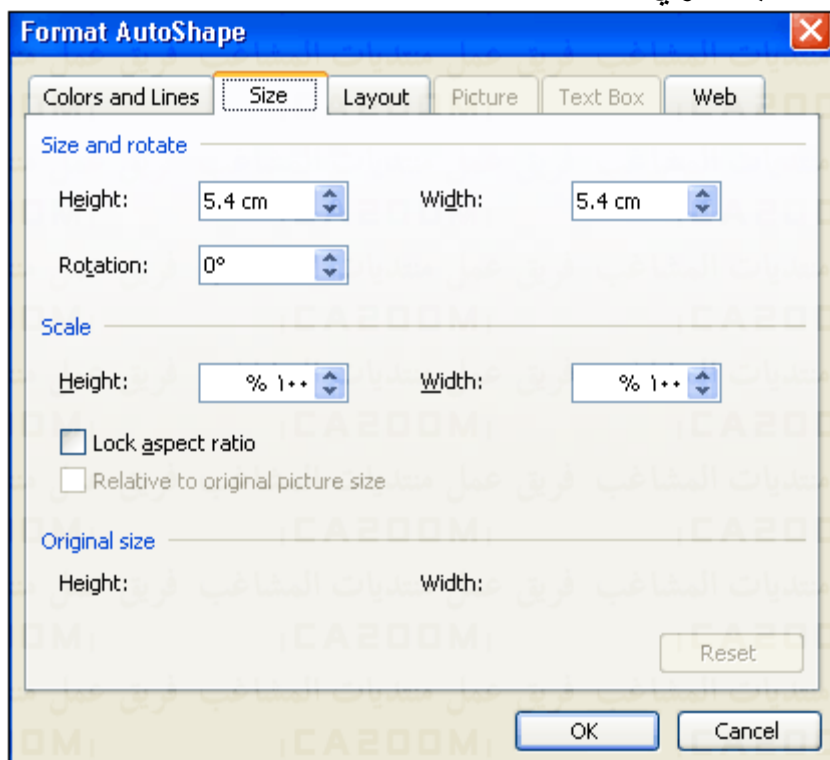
Format AutoShape

Colors and Lines | Size | Layout | Picture | Text Box | Web

Size and rotate

Height: 5.4 cm
Width: 5.4 cm
Rotation: 0°

Scale

Height: % ١٠٠
Width: % ١٠٠

Lock aspect ratio
Relative to original picture size

Original size

Height:
Width:

Reset

OK
Cancel

منتديات المشاغب فريق عمل منتديات المشاغب فريق عمل
CA200M